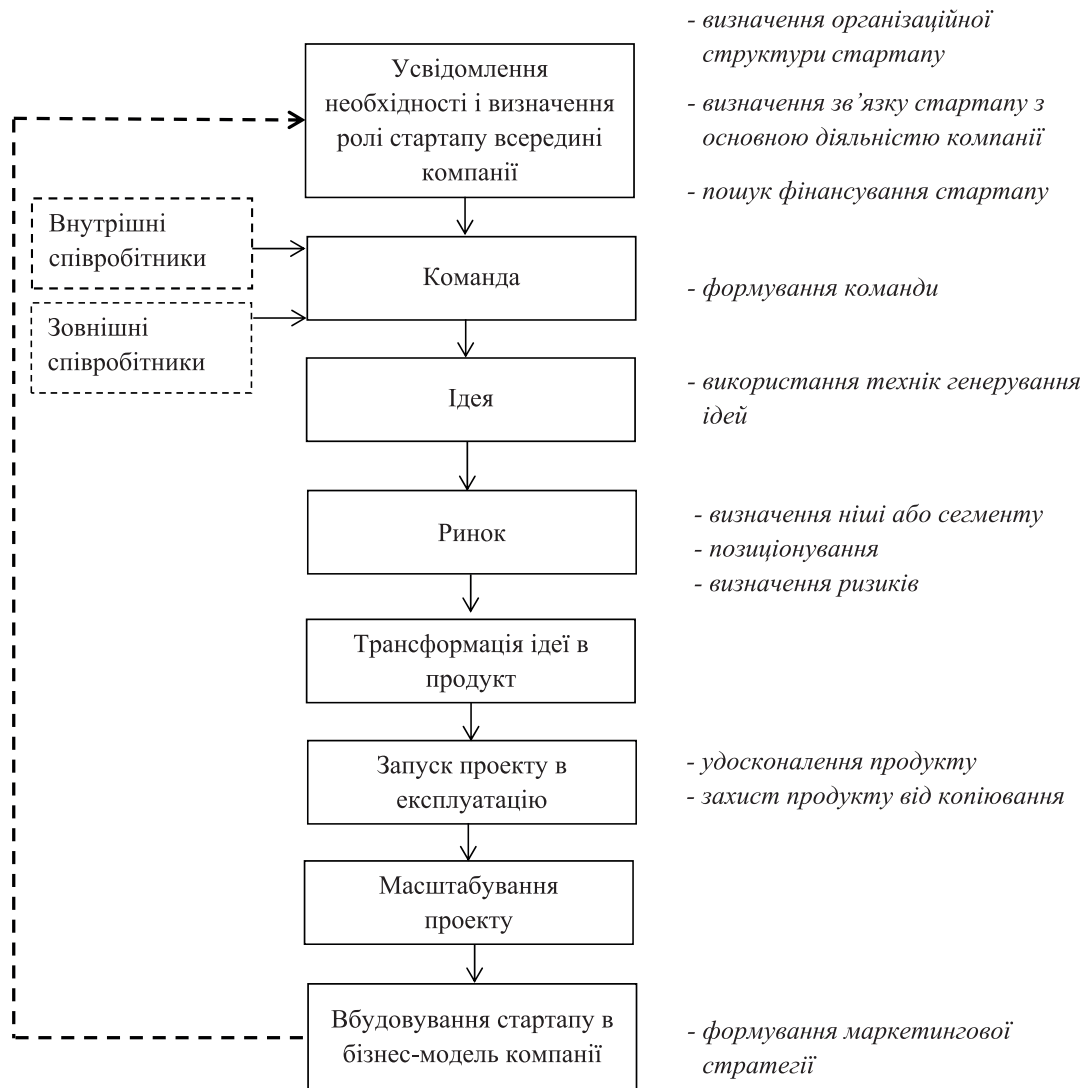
Усвідомлення необхідності і визначення ролі стартапу всередині компанії

- визначення організаційної структури стартапу
- визначення зв'язку стартапу з основною діяльністю компанії
- пошук фінансування стартапу

Внутрішні співробітники

Зовнішні співробітники

Команда

- формування команди

Ідея

- використання технік генерування ідей

Ринок

- визначення ніші або сегменту
- позиціонування
- визначення ризиків

Трансформація ідеї в продукт

Запуск проекту в експлуатацію

- удосконалення продукту
- захист продукту від копіювання

Масштабування проекту

Вбудовування стартапу в бізнес-модель компанії

- формування маркетингової стратегії